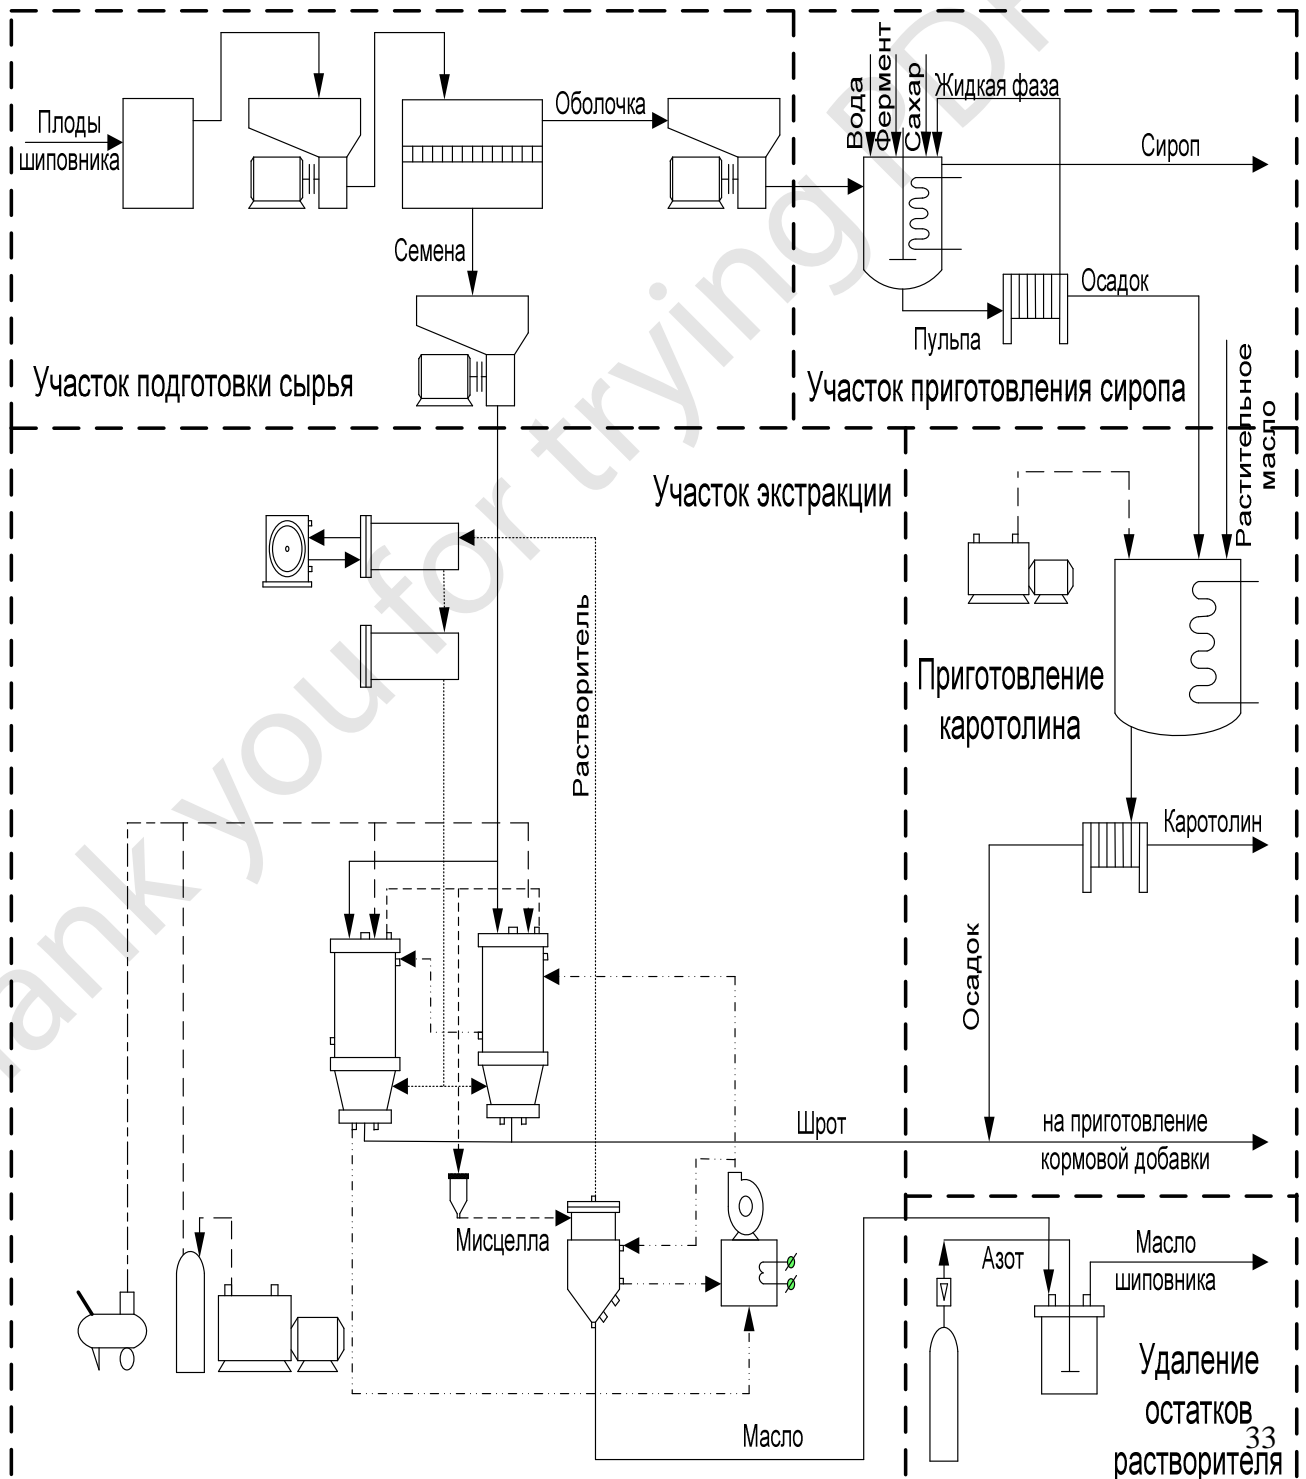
Плоды шиповника

Оболочка

Семена

Участок подготовки сырья

Вода

Фермент

Сахар

Жидкая фаза

Сироп

Осадок

Пульпа

Участок приготовления сиропа

Растительное масло

Участок экстракции

Растворитель

Приготовление каротолина

Каротолин

Осадок

Шрот

на приготовление кормовой добавки

Мисцелла

Азот

Масло шиповника

Удаление остатков растворителя

Масло

33